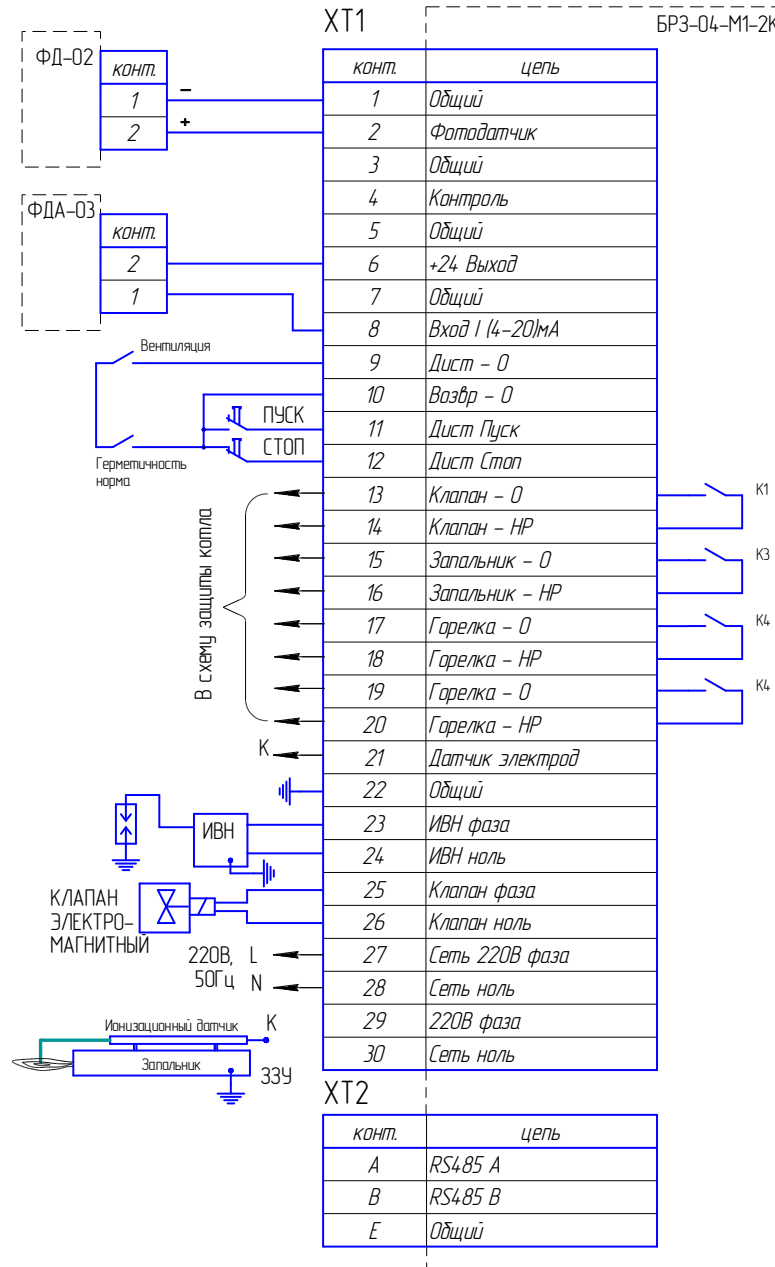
XT1

БРЗ-04-М1-2К

ФД-02

| конт. |
|---|
| 1 |
| 2 |

–
+

ФДА-03

| конт. |
|---|
| 2 |
| 1 |

| конт. | цепь |
|---|---|
| 1 | Общий |
| 2 | Фотодатчик |
| 3 | Общий |
| 4 | Контроль |
| 5 | Общий |
| 6 | +24 Выход |
| 7 | Общий |
| 8 | Вход I (4-20)мА |
| 9 | Дист - О |
| 10 | Возвр - О |
| 11 | Дист Пуск |
| 12 | Дист Стоп |
| 13 | Клапан - О |
| 14 | Клапан - НР |
| 15 | Запальник - О |
| 16 | Запальник - НР |
| 17 | Горелка - О |
| 18 | Горелка - НР |
| 19 | Горелка - О |
| 20 | Горелка - НР |
| 21 | Датчик электрод |
| 22 | Общий |
| 23 | ИВН фаза |
| 24 | ИВН ноль |
| 25 | Клапан фаза |
| 26 | Клапан ноль |
| 27 | Сеть 220В фаза |
| 28 | Сеть ноль |
| 29 | 220В фаза |
| 30 | Сеть ноль |

Вентиляция

ПУСК

СТОП

Герметичность норма

В схему защиты котла

K1
K3
K4
K4

К

ИВН

КЛАПАН ЭЛЕКТРО-МАГНИТНЫЙ

220В, 50Гц

L
N

Ионизационный датчик

К

Запальник

ЗЗУ

XT2

| конт. | цепь |
|---|---|
| A | RS485 A |
| B | RS485 B |
| E | Общий |